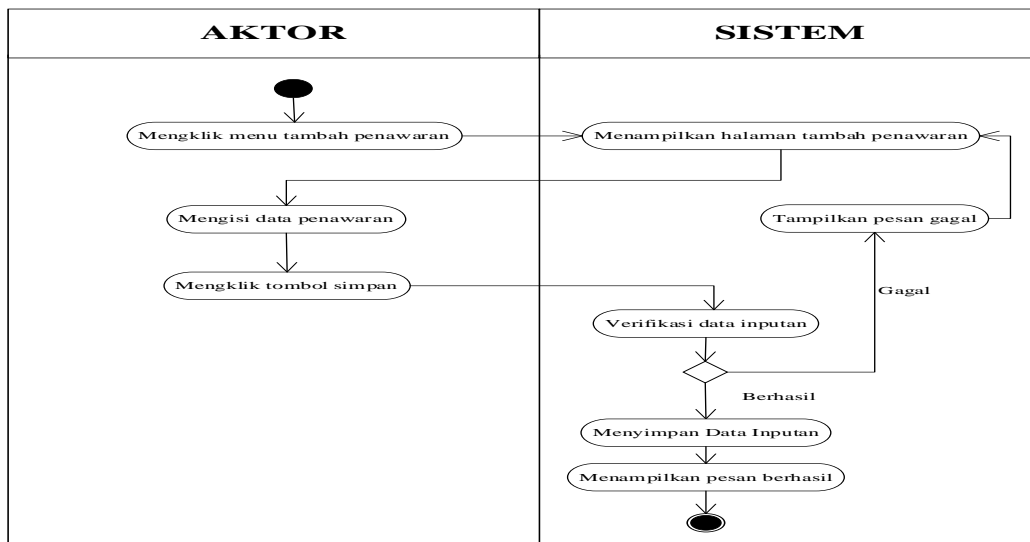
| AKTOR | SISTEM |
|---|---|

Mengklik menu tambah penawaran

Menampilkan halaman tambah penawaran

Mengisi data penawaran

Tampilkan pesan gagal

Mengklik tombol simpan

Gagal

Verifikasi data inputan

Berhasil

Menyimpan Data Inputan

Menampilkan pesan berhasil